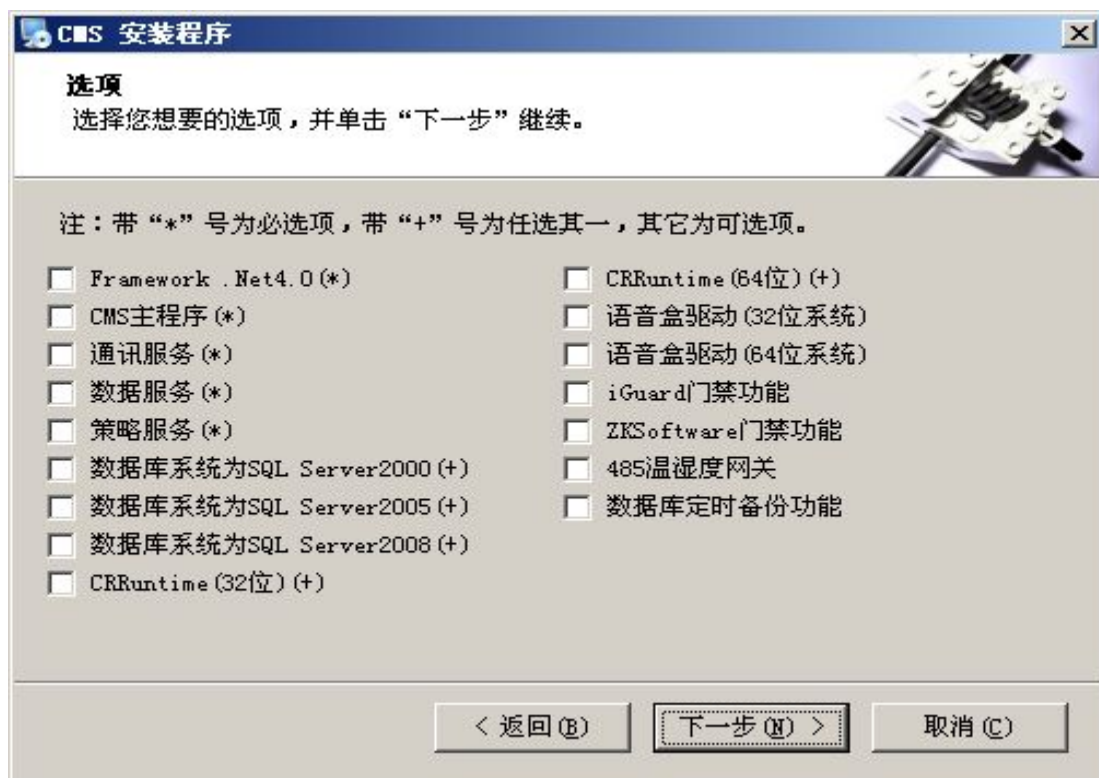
CMS 安装程序

选项
选择您想要的选项，并单击“下一步”继续。

注：带“*”号为必选项，带“+”号为任选其一，其它为可选项。

Framework .Net4.0(*)
CMS主程序(*)
通讯服务(*)
数据服务(*)
策略服务(*)
数据库系统为SQL Server2000(+)
数据库系统为SQL Server2005(+)
数据库系统为SQL Server2008(+)
CRRuntime(32位)(+)

CRRuntime(64位)(+)
语音盒驱动(32位系统)
语音盒驱动(64位系统)
iGuard门禁功能
ZKSoftware门禁功能
485温湿度网关
数据库定时备份功能

< 返回(B)
下一步(N) >
取消(C)